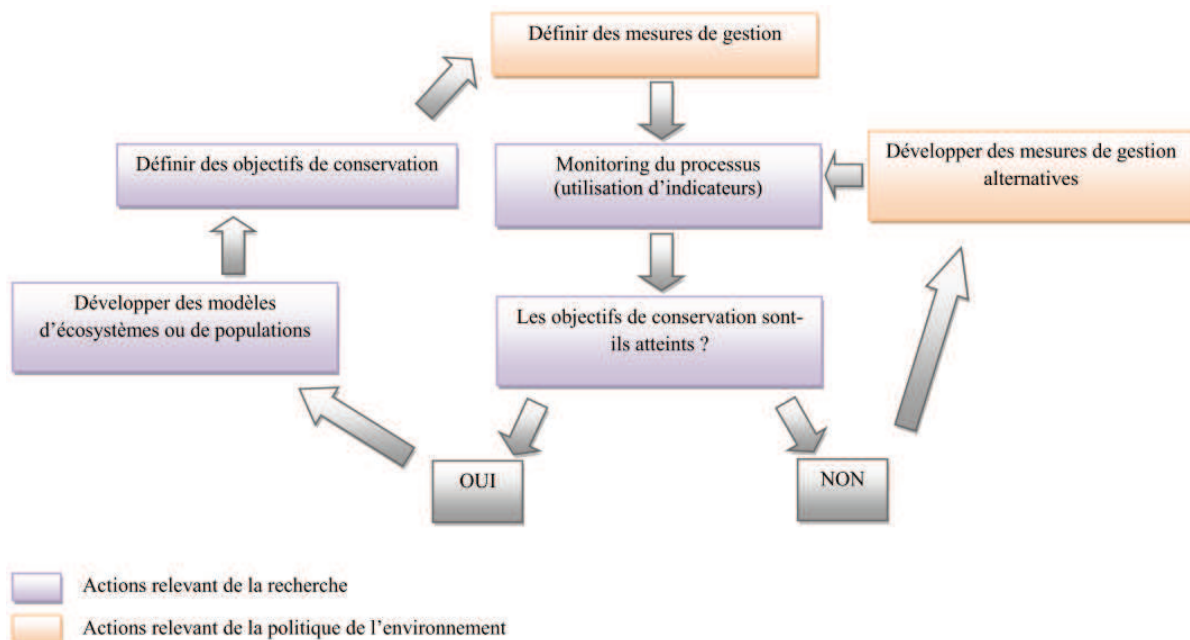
Définir des mesures de gestion

Définir des objectifs de conservation

Monitoring du processus (utilisation d'indicateurs)

Développer des mesures de gestion alternatives

Développer des modèles d'écosystèmes ou de populations

Les objectifs de conservation sont-ils atteints ?

OUI

NON

Actions relevant de la recherche

Actions relevant de la politique de l'environnement